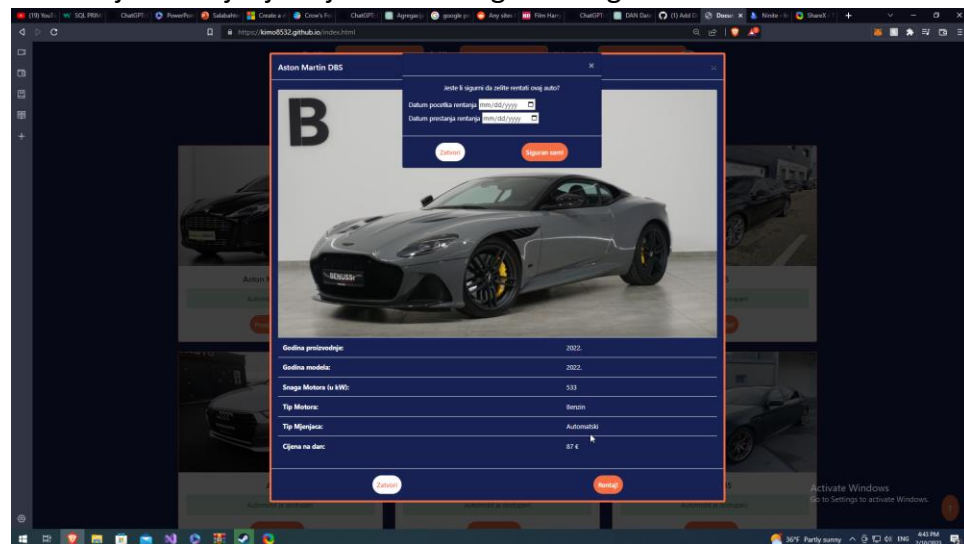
(19) YouTube | SQL PRIM | ChatGPT | PowerPoint | Salabahter | Create a | Crow's Fo | ChatGPT | Agregacija | google po | Any sites | Film Harry | ChatGPT | DAN Data | (1) Add Ci | Docu | Ninite | ShareX

https://kimo8532.github.io/index.html

Aston Martin DBS

Jeste li sigurni da zelite rentati ovaj auto?

Datum pocetka rentanja mm/dd/yyyy

Datum prestanja rentanja mm/dd/yyyy

Zatvori

Siguran sam!

| | |
|---|---|
| Godina proizvodnje: | 2022. |
| Godina modela: | 2022. |
| Snaga Motora (u kW): | 533 |
| Tip Motora: | Benzin |
| Tip Mjenjaca: | Automatski |
| Cijena na dan: | 87 € |

Zatvori

Rentaj

Aston

Activate Windows
Go to Settings to activate Windows.

36°F Partly sunny ENG 4:43 PM